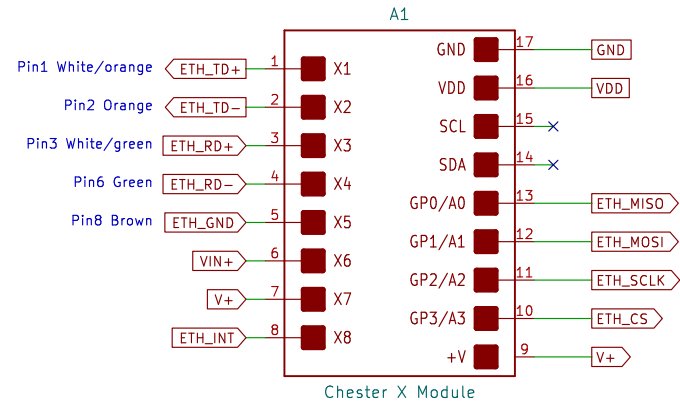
A1

Pin1 White/orange
ETH_TD+
1
X1

Pin2 Orange
ETH_TD−
2
X2

Pin3 White/green
ETH_RD+
3
X3

Pin6 Green
ETH_RD−
4
X4

Pin8 Brown
ETH_GND
5
X5

VIN+
6
X6

V+
7
X7

ETH_INT
8
X8

GND
17
GND

VDD
16
VDD

SCL
15

SDA
14

GP0/A0
13
ETH_MISO

GP1/A1
12
ETH_MOSI

GP2/A2
11
ETH_SCLK

GP3/A3
10
ETH_CS

+V
9
V+

Chester X Module